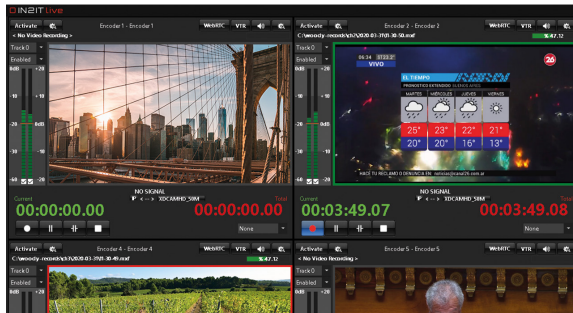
INSIT Live

Activate
Encoder 1 - Encoder 1
WebRTC
VTR
< No Video Recording >
Track 0
Enabled
0dB
+20
-10
+10
-20
0dB
-30
-10
-60
-20
NO SIGNAL
XDCAMHD_50M
Current
00:00:00.00
Total
00:00:00.00
None

Activate
Encoder 2 - Encoder 2
WebRTC
VTR
C:\woody-record\2020-03-19\11-30-50.mxf
%47.12
Track 0
Enabled
0dB
+20
-10
+10
-20
0dB
-30
-10
-60
-20
06:34
27.3
VIVO
26
EL TIEMPO
PRONÓSTICO EXTENDIDO
MARTES
MIÉRCOLES
JUEVES
VIERNES
25°
23°
22°
21°
20°
20°
16°
13°
HACÉ TU RECLAMO O DENUNCIA EN: noticias@canal26.com.ar
NO SIGNAL
XDCAMHD_50M
Current
00:03:49.07
Total
00:03:49.08
None

Activate
Encoder 4 - Encoder 4
WebRTC
VTR
C:\woody-record\2020-03-19\11-30-49.mxf
%47.12
Track 0
Enabled
0dB
+20

Activate
Encoder 5 - Encoder 5
WebRTC
VTR
< No Video Recording >
Track 0
Enabled
0dB
+20